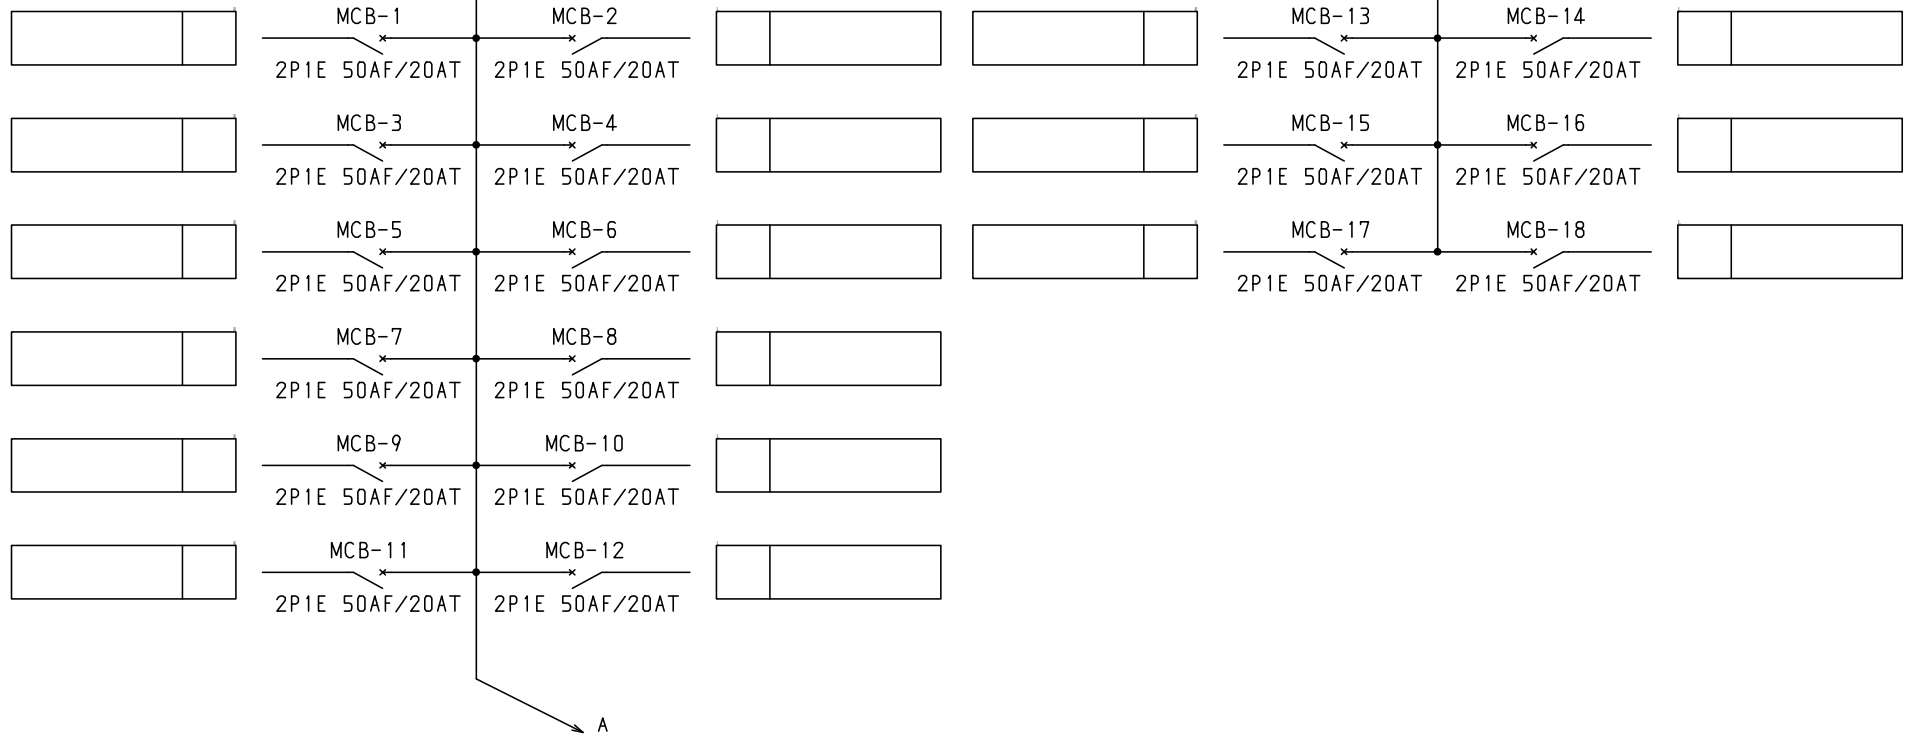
MCB-1
2P1E 50AF/20AT
MCB-2
2P1E 50AF/20AT
MCB-3
2P1E 50AF/20AT
MCB-4
2P1E 50AF/20AT
MCB-5
2P1E 50AF/20AT
MCB-6
2P1E 50AF/20AT
MCB-7
2P1E 50AF/20AT
MCB-8
2P1E 50AF/20AT
MCB-9
2P1E 50AF/20AT
MCB-10
2P1E 50AF/20AT
MCB-11
2P1E 50AF/20AT
MCB-12
2P1E 50AF/20AT
A

MCB-13
2P1E 50AF/20AT
MCB-14
2P1E 50AF/20AT
MCB-15
2P1E 50AF/20AT
MCB-16
2P1E 50AF/20AT
MCB-17
2P1E 50AF/20AT
MCB-18
2P1E 50AF/20AT